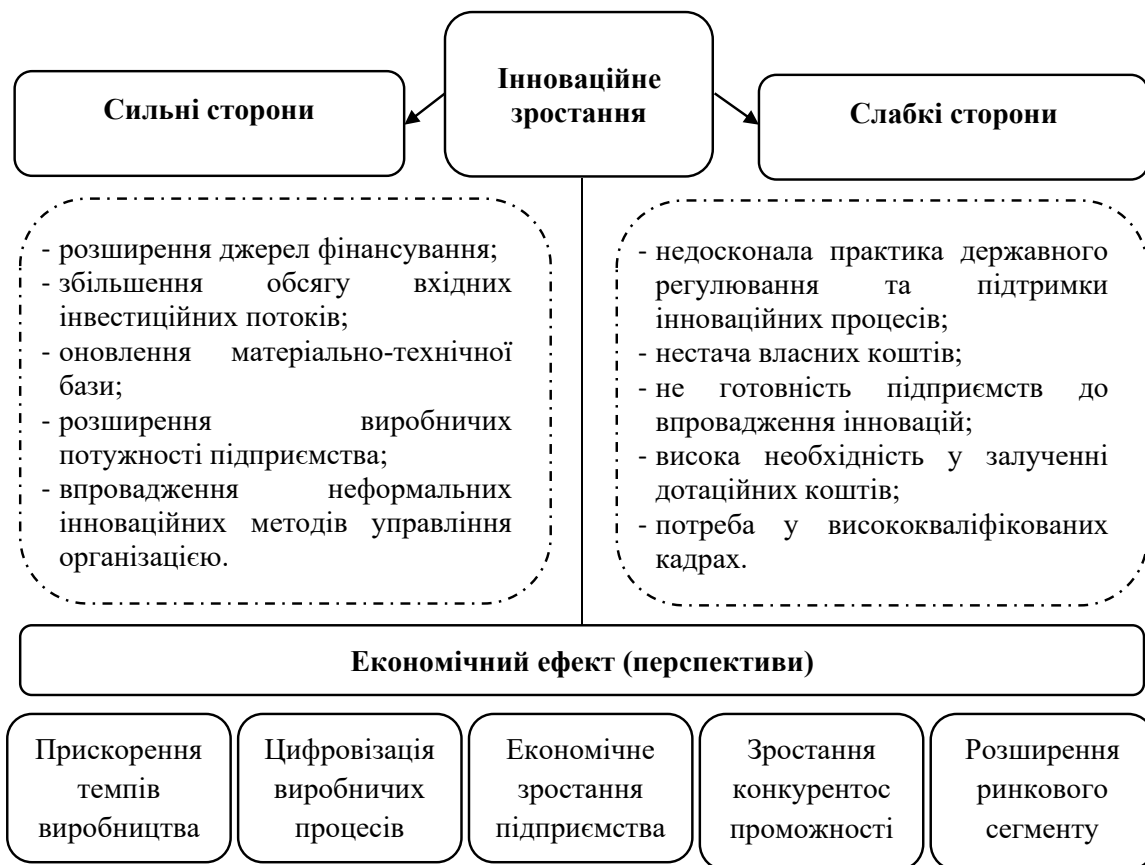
Інноваційне зростання

Сильні сторони

Слабкі сторони

- розширення джерел фінансування;
- збільшення обсягу вхідних інвестиційних потоків;
- оновлення матеріально-технічної бази;
- розширення виробничих потужності підприємства;
- впровадження неформальних інноваційних методів управління організацією.

- недосконала практика державного регулювання та підтримки інноваційних процесів;
- нестача власних коштів;
- не готовність підприємств до впровадження інновацій;
- висока необхідність у залученні дотаційних коштів;
- потреба у висококваліфікованих кадрах.

Економічний ефект (перспективи)

Прискорення темпів виробництва

Цифровізація виробничих процесів

Економічне зростання підприємства

Зростання конкурентос проможності

Розширення ринкового сегменту